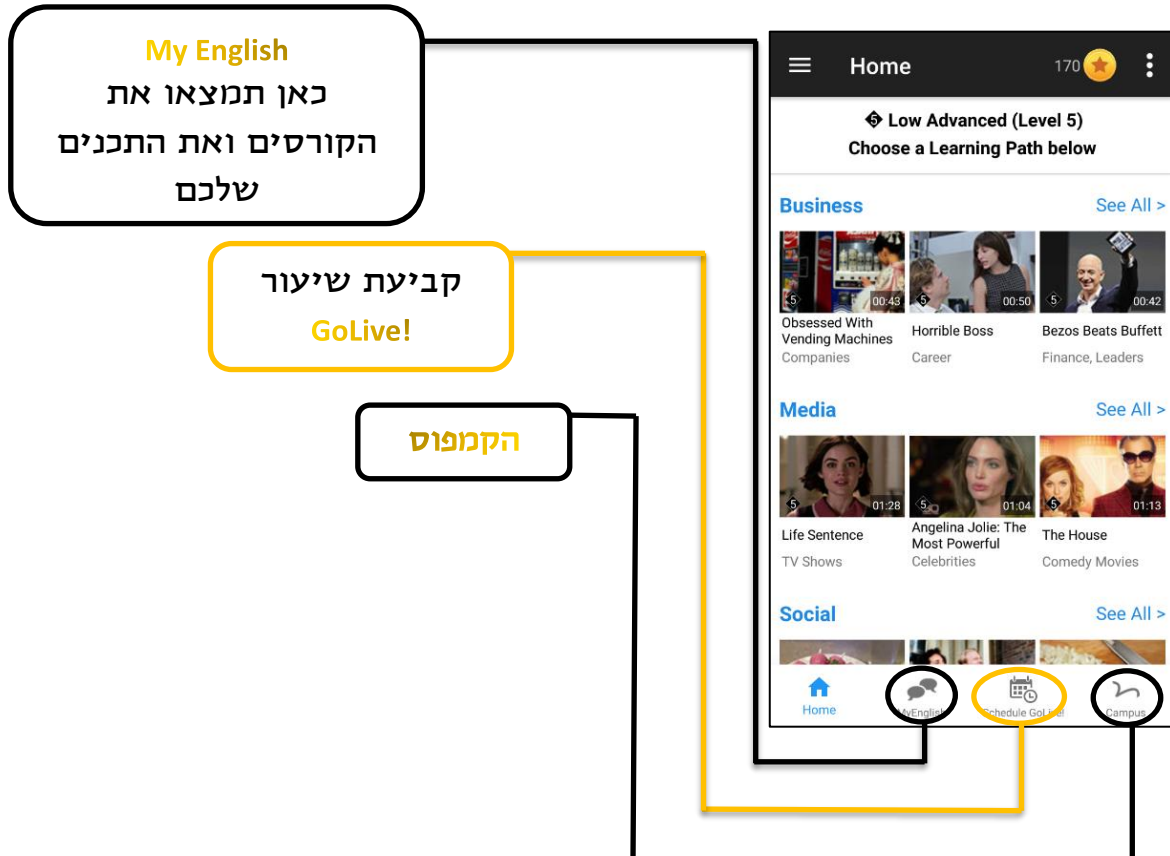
My English
כאן תמצאו את הקורסים ואת התכנים שלכם

קביעת שיעור GoLive!

הקמפוס

Home 170

5 Low Advanced (Level 5)
Choose a Learning Path below

Business See All >

5 00:43 Obsessed With Vending Machines Companies

5 00:50 Horrible Boss Career

5 00:42 Bezos Beats Buffett Finance, Leaders

Media See All >

5 01:28 Life Sentence TV Shows

5 01:04 Angelina Jolie: The Most Powerful Celebrities

5 01:13 The House Comedy Movies

Social See All >

Home MyEnglish Schedule GoLive! Campus